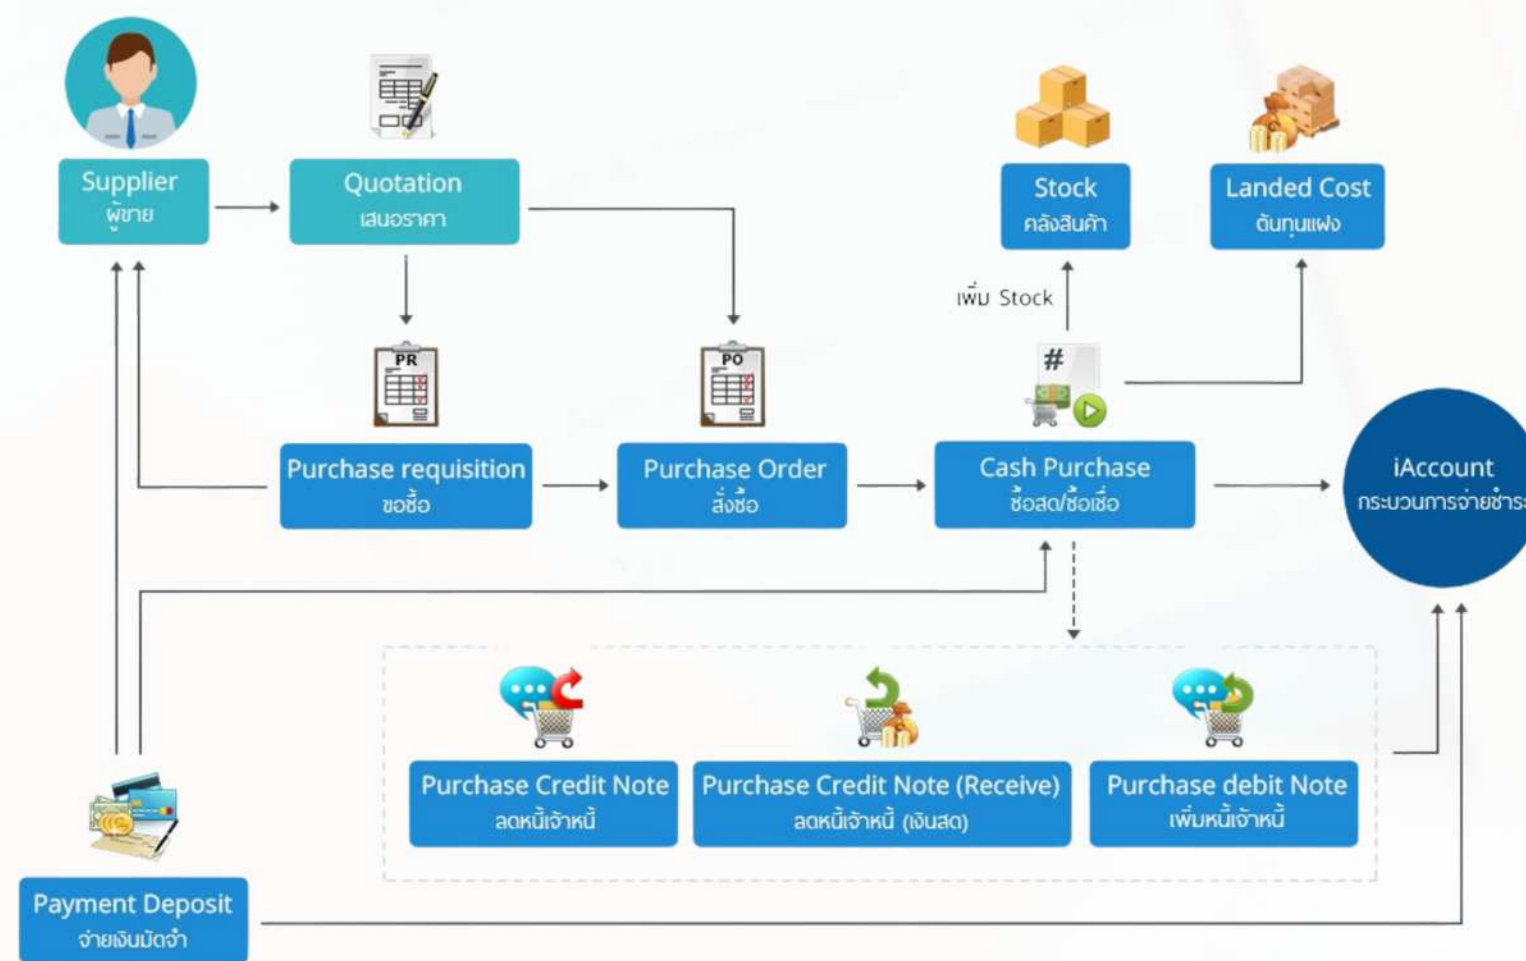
Supplier
ผู้ขาย

Quotation
เสนอราคา

Stock
คลังสินค้า

Landed Cost
ต้นทุนแฝง

เพิ่ม Stock

PR

PO

#

Purchase requisition
ขอซื้อ

Purchase Order
สั่งซื้อ

Cash Purchase
ซื้อสด/ซื้อเชื่อ

iAccount
กระบวนการจ่ายชำระ

Purchase Credit Note
ลดหนี้เจ้าหนี้

Purchase Credit Note (Receive)
ลดหนี้เจ้าหนี้ (เงินสด)

Purchase debit Note
เพิ่มหนี้เจ้าหนี้

Payment Deposit
จ่ายเงินมัดจำ